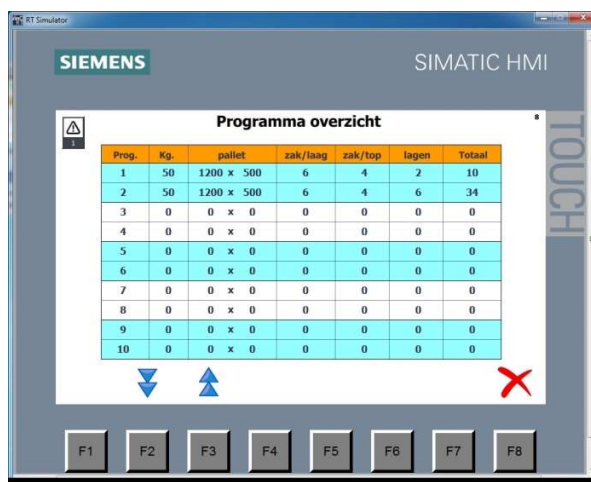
RT Simulator

SIEMENS

SIMATIC HMI

TOUCH

1

Programma overzicht

8

| Prog. | Kg. | pallet | zak/laag | zak/top | lagen | Totaal |
|---|---|---|---|---|---|---|
| 1 | 50 | 1200 x 500 | 6 | 4 | 2 | 10 |
| 2 | 50 | 1200 x 500 | 6 | 4 | 6 | 34 |
| 3 | 0 | 0 x 0 | 0 | 0 | 0 | 0 |
| 4 | 0 | 0 x 0 | 0 | 0 | 0 | 0 |
| 5 | 0 | 0 x 0 | 0 | 0 | 0 | 0 |
| 6 | 0 | 0 x 0 | 0 | 0 | 0 | 0 |
| 7 | 0 | 0 x 0 | 0 | 0 | 0 | 0 |
| 8 | 0 | 0 x 0 | 0 | 0 | 0 | 0 |
| 9 | 0 | 0 x 0 | 0 | 0 | 0 | 0 |
| 10 | 0 | 0 x 0 | 0 | 0 | 0 | 0 |

F1 F2 F3 F4 F5 F6 F7 F8